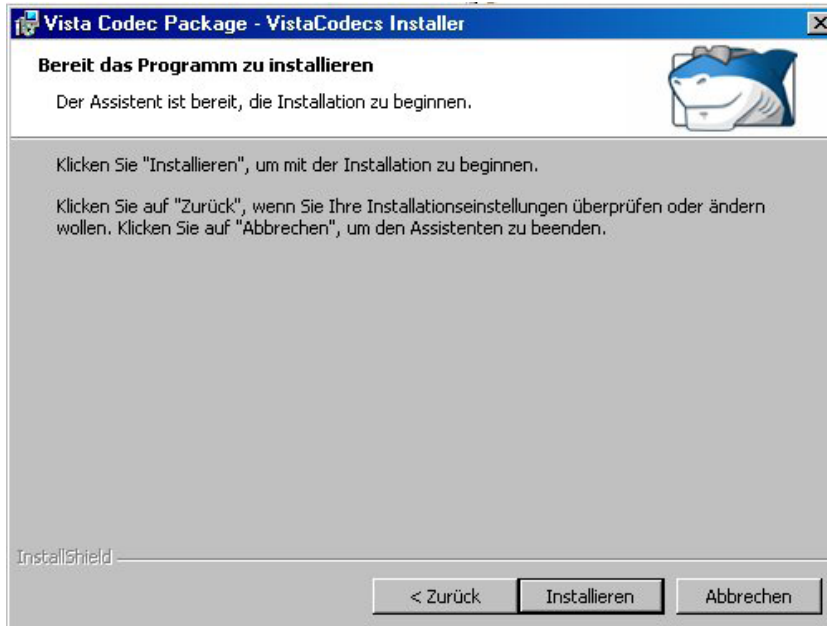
Vista Codec Package - VistaCodecs Installer

Bereit das Programm zu installieren

Der Assistent ist bereit, die Installation zu beginnen.

Klicken Sie "Installieren", um mit der Installation zu beginnen.

Klicken Sie auf "Zurück", wenn Sie Ihre Installationseinstellungen überprüfen oder ändern wollen. Klicken Sie auf "Abbrechen", um den Assistenten zu beenden.

InstallShield

< Zurück

Installieren

Abbrechen